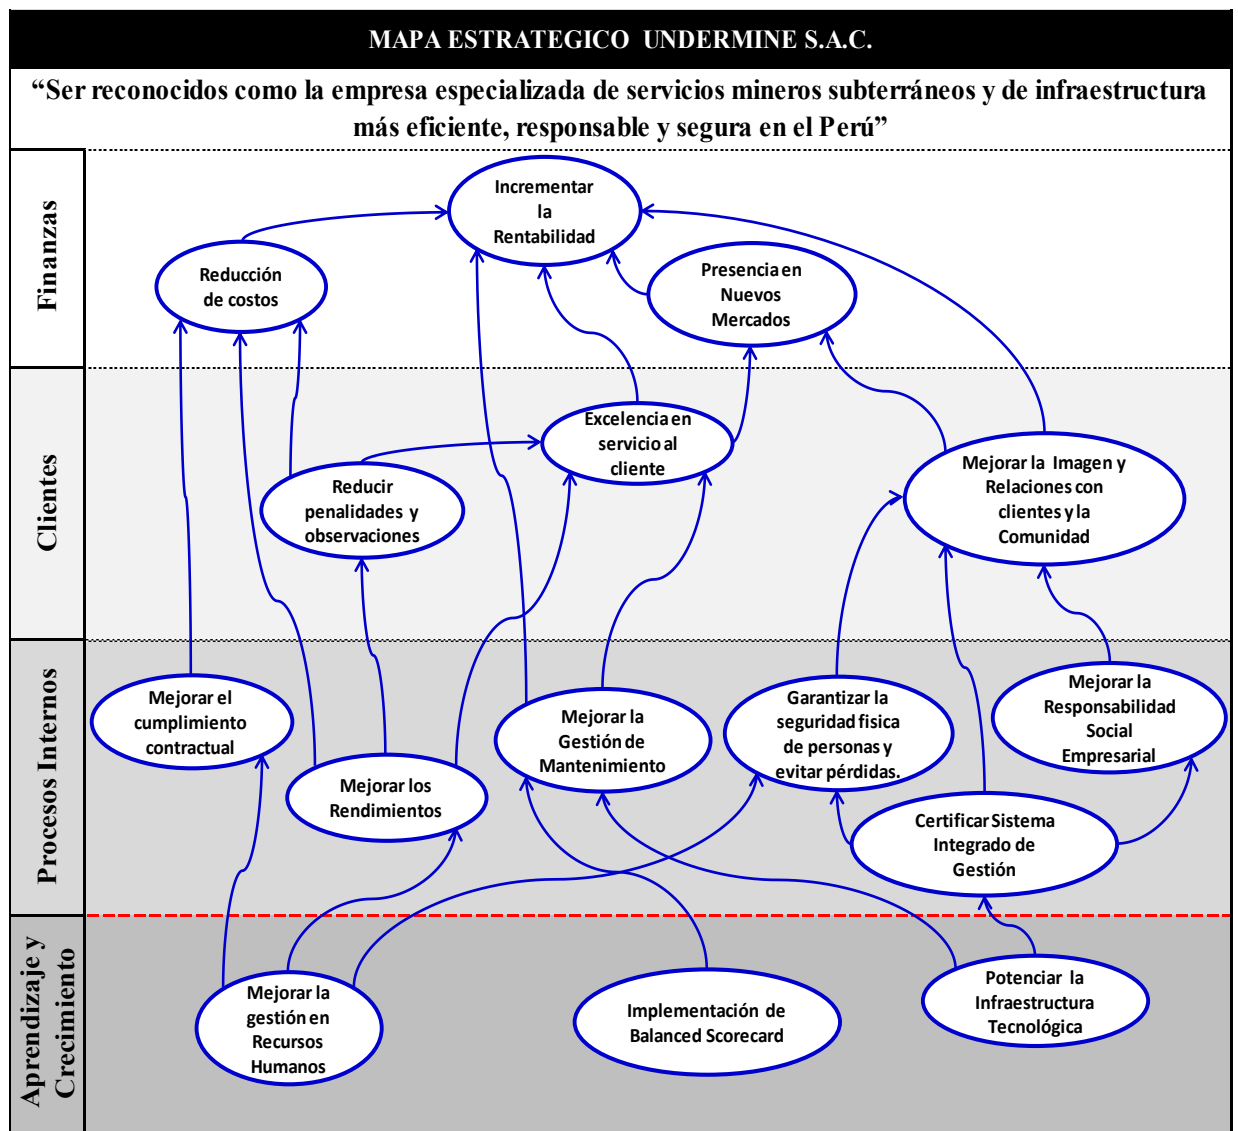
MAPA ESTRATEGICO UNDERMINE S.A.C.

“Ser reconocidos como la empresa especializada de servicios mineros subterráneos y de infraestructura más eficiente, responsable y segura en el Perú”

Finanzas

Incrementar la Rentabilidad

Reducción de costos

Presencia en Nuevos Mercados

Clientes

Excelencia en servicio al cliente

Reducir penalidades y observaciones

Mejorar la Imagen y Relaciones con clientes y la Comunidad

Procesos Internos

Mejorar el cumplimiento contractual

Mejorar los Rendimientos

Mejorar la Gestión de Mantenimiento

Garantizar la seguridad fisica de personas y evitar pérdidas.

Mejorar la Responsabilidad Social Empresarial

Certificar Sistema Integrado de Gestión

Aprendizaje y Crecimiento

Mejorar la gestión en Recursos Humanos

Implementación de Balanced Scorecard

Potenciar la Infraestructura Tecnológica